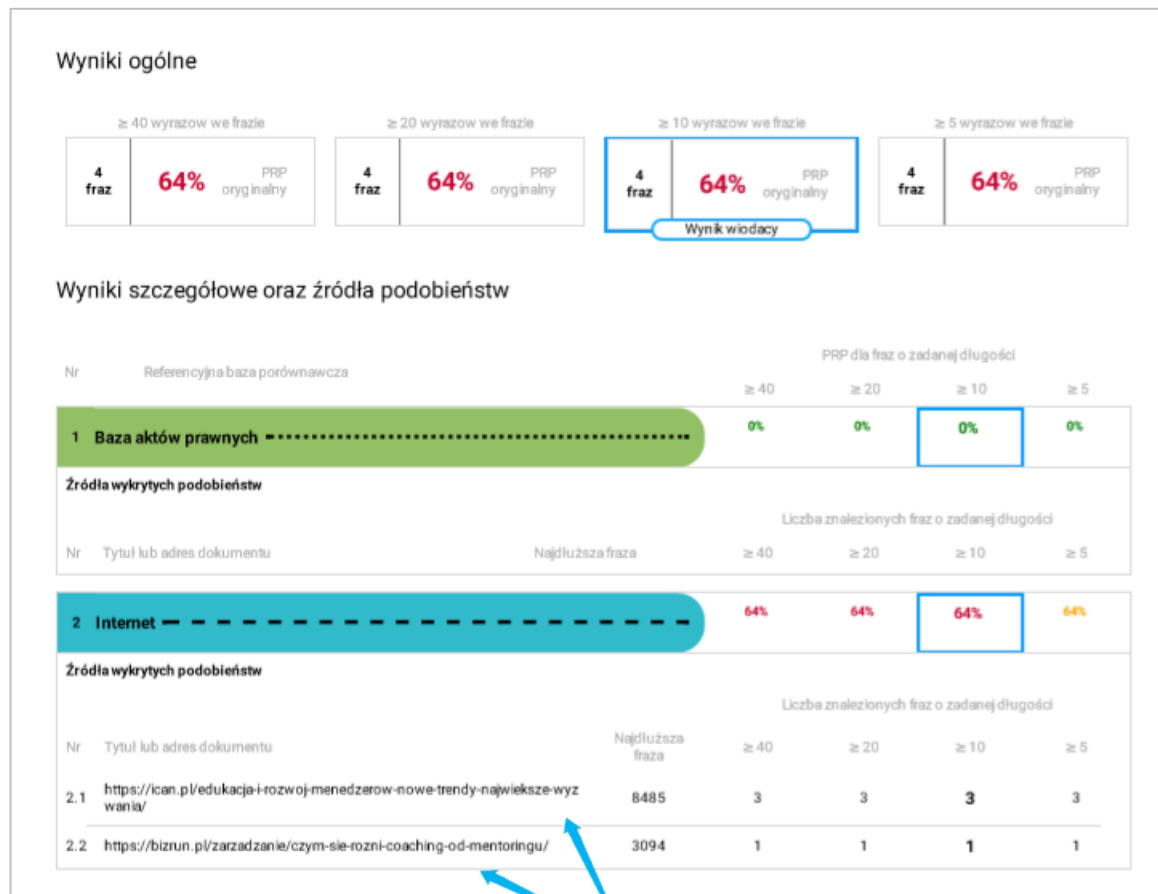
Wyniki ogólne

≥ 40 wyrazow we frazie

4 fraz | 64% | PRP oryginalny

≥ 20 wyrazow we frazie

4 fraz | 64% | PRP oryginalny

≥ 10 wyrazow we frazie

4 fraz | 64% | PRP oryginalny

Wynik wiodacy

≥ 5 wyrazow we frazie

4 fraz | 64% | PRP oryginalny

Wyniki szczegółowe oraz źródła podobieństw

| Nr | Referencyjna baza porównawcza | ≥ 40 | ≥ 20 | ≥ 10 | ≥ 5 |
|---|---|---|---|---|---|
| 1 | Baza aktów prawnych | 0% | 0% | 0% | 0% |

PRP dla fraz o zadanej długości

Źródła wykrytych podobieństw

Liczba znalezionych fraz o zadanej długości

| Nr | Tytuł lub adres dokumentu | Najdłuższa fraza | ≥ 40 | ≥ 20 | ≥ 10 | ≥ 5 |
|---|---|---|---|---|---|---|

| 2 | Internet | 64% | 64% | 64% | 64% |
|---|---|---|---|---|---|

Źródła wykrytych podobieństw

Liczba znalezionych fraz o zadanej długości

| Nr | Tytuł lub adres dokumentu | Najdłuższa fraza | ≥ 40 | ≥ 20 | ≥ 10 | ≥ 5 |
|---|---|---|---|---|---|---|
| 2.1 | https://ican.pl/edukacja-i-rozwoj-menedzerow-nowe-trendy-najwieksze-wyzwania/ | 8485 | 3 | 3 | 3 | 3 |
| 2.2 | https://bizrun.pl/zarzadzanie/czym-sie-rozni-coaching-od-mentoringu/ | 3094 | 1 | 1 | 1 | 1 |